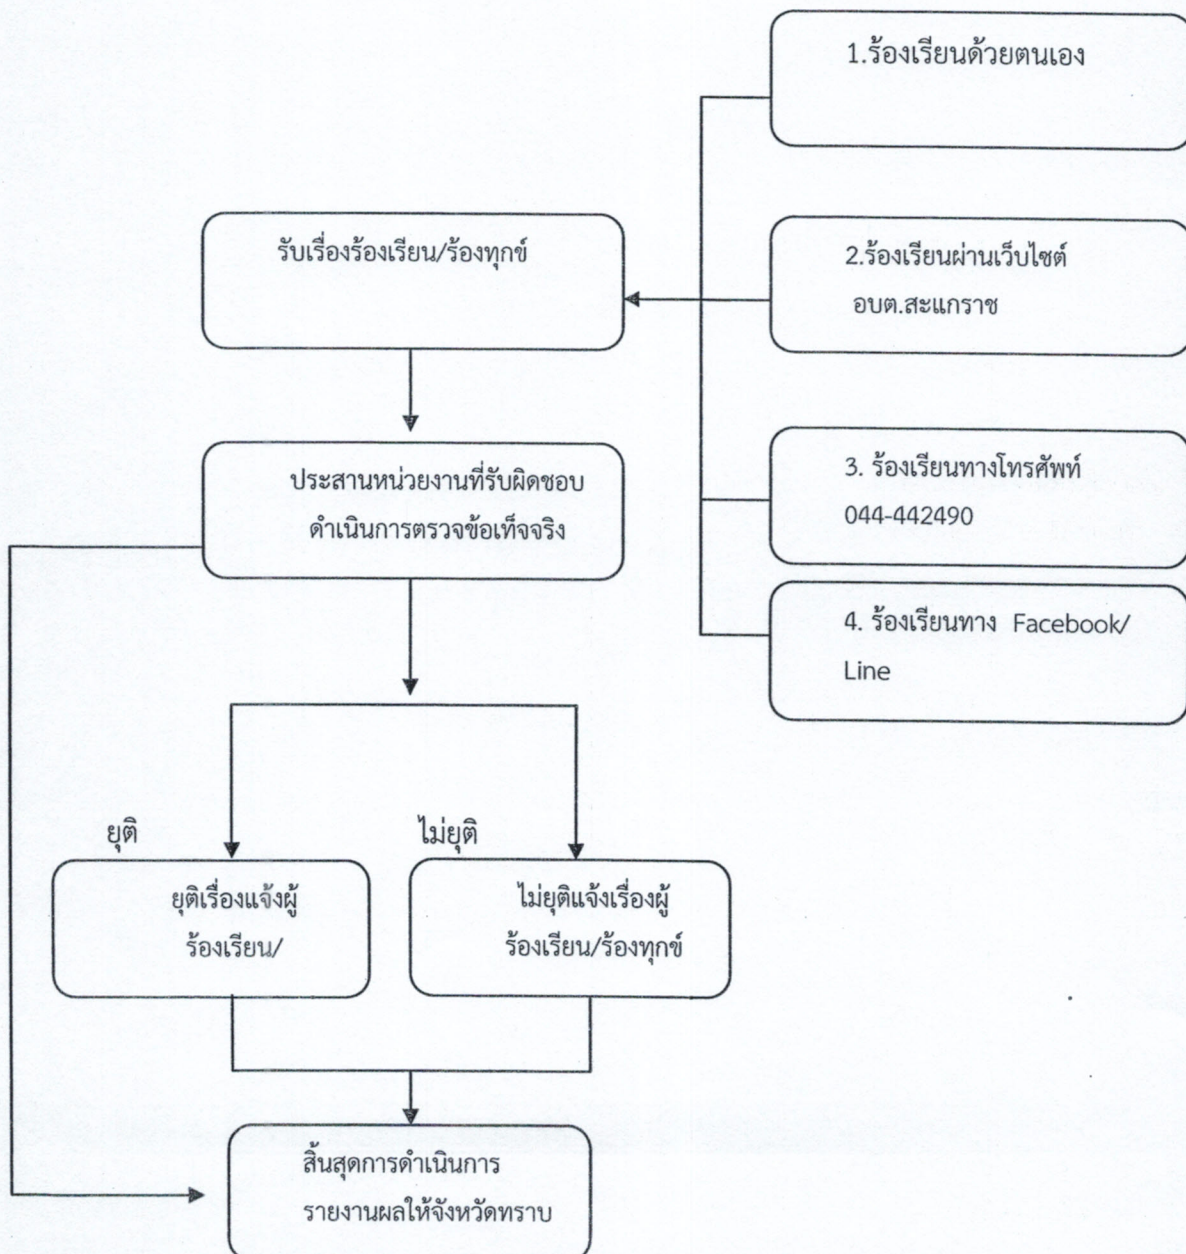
1.ร้องเรียนด้วยตนเอง

2.ร้องเรียนผ่านเว็บไซต์ อบต.สะแกราช

3. ร้องเรียนทางโทรศัพท์ 044-442490

4. ร้องเรียนทาง Facebook/ Line

รับเรื่องร้องเรียน/ร้องทุกข์

ประสานหน่วยงานที่รับผิดชอบ ดำเนินการตรวจข้อเท็จจริง

ยุติ

ไม่ยุติ

ยุติเรื่องแจ้งผู้ ร้องเรียน/

ไม่ยุติแจ้งเรื่องผู้ ร้องเรียน/ร้องทุกข์

สิ้นสุดการดำเนินการ รายงานผลให้จังหวัดทราบ